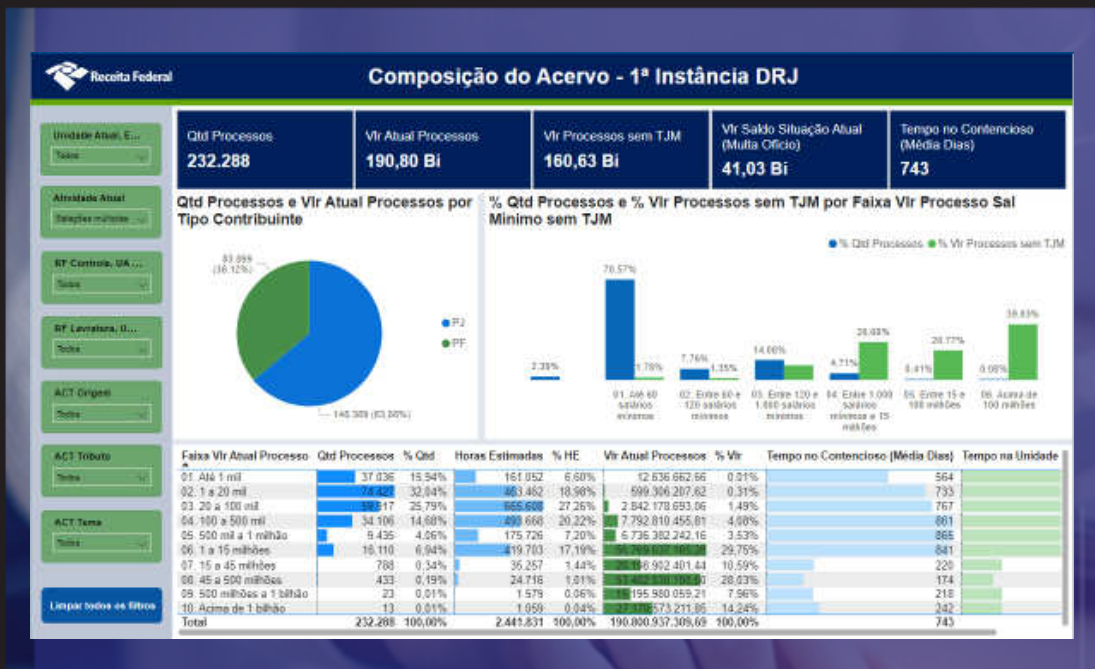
Receita Federal

Composição do Acervo - 1ª Instância DRJ

Unidade Atual, E...
Todas

Atividade Atual
Seleções múltiplas

RF Controle, UA ...
Todas

RF Lavratura, U...
Todas

ACT Origem
Todas

ACT Tributo
Todas

ACT Tema
Todas

Limpar todos os filtros

Qtd Processos
232.288

Vlr Atual Processos
190,80 Bi

Vlr Processos sem TJM
160,63 Bi

Vlr Saldo Situação Atual (Multa Ofício)
41,03 Bi

Tempo no Contencioso (Média Dias)
743

Qtd Processos e Vlr Atual Processos por Tipo Contribuinte

83.899 (36,12%)
148.389 (63,88%)
PJ
PF

% Qtd Processos e % Vlr Processos sem TJM por Faixa Vlr Processo Sal Mínimo sem TJM

% Qtd Processos % Vlr Processos sem TJM

2,39%
76,57%
1,78%
7,76%
1,35%
14,06%
4,71%
26,69%
0,41%
26,77%
0,08%
39,63%

01. Até 60 salários mínimos
02. Entre 60 e 120 salários mínimos
03. Entre 120 e 1.000 salários mínimos
04. Entre 1.000 salários mínimos e 15 milhões
05. Entre 15 e 100 milhões
06. Acima de 100 milhões

| Faixa Vlr Atual Processo | Qtd Processos | % Qtd | Horas Estimadas | % HE | Vlr Atual Processos | % Vlr | Tempo no Contencioso (Média Dias) | Tempo na Unidade |
|---|---|---|---|---|---|---|---|---|
| 01. Até 1 mil | 37.036 | 15,94% | 161.052 | 6,60% | 12.636.662,66 | 0,01% | 564 | |
| 02. 1 a 20 mil | 74.427 | 32,04% | 463.462 | 18,98% | 599.306.207,62 | 0,31% | 733 | |
| 03. 20 a 100 mil | 59.817 | 25,79% | 665.608 | 27,26% | 2.842.178.693,06 | 1,49% | 767 | |
| 04. 100 a 500 mil | 34.106 | 14,68% | 493.668 | 20,22% | 7.792.810.455,81 | 4,08% | 861 | |
| 05. 500 mil a 1 milhão | 9.436 | 4,06% | 175.726 | 7,20% | 6.736.382.242,16 | 3,53% | 865 | |
| 06. 1 a 15 milhões | 16.110 | 6,94% | 419.703 | 17,19% | 56.769.637.165,28 | 29,75% | 841 | |
| 07. 15 a 45 milhões | 788 | 0,34% | 35.257 | 1,44% | 20.196.902.401,44 | 10,59% | 220 | |
| 08. 45 a 500 milhões | 433 | 0,19% | 24.716 | 1,01% | 53.482.538.104,50 | 28,03% | 174 | |
| 09. 500 milhões a 1 bilhão | 23 | 0,01% | 1.579 | 0,06% | 15.195.980.059,21 | 7,96% | 218 | |
| 10. Acima de 1 bilhão | 13 | 0,01% | 1.059 | 0,04% | 27.170.573.211,85 | 14,24% | 242 | |
| Total | 232.288 | 100,00% | 2.441.831 | 100,00% | 190.800.937.309,69 | 100,00% | 743 | |